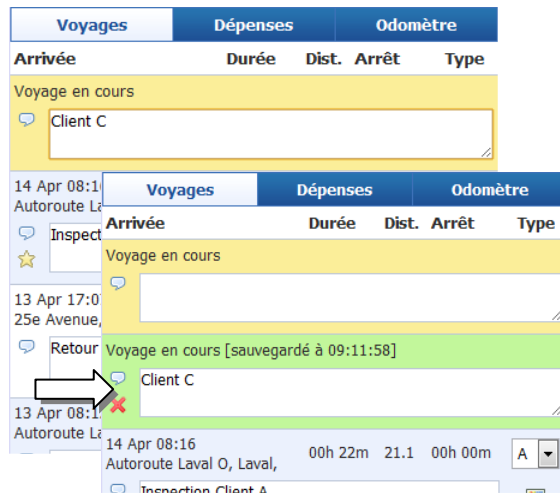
Voyages | Dépenses | Odomètre

Arrivée Durée Dist. Arrêt Type

Voyage en cours

Client C

14 Apr 08:1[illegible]
Autoroute La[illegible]

Inspect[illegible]

13 Apr 17:0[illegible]
25e Avenue,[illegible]

Retour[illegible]

13 Apr 08:1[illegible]
Autoroute La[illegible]

Voyages | Dépenses | Odomètre

Arrivée Durée Dist. Arrêt Type

Voyage en cours

Voyage en cours [sauvegardé à 09:11:58]

Client C

14 Apr 08:16
Autoroute Laval O, Laval, 00h 22m 21.1 00h 00m A

Inspection Client A